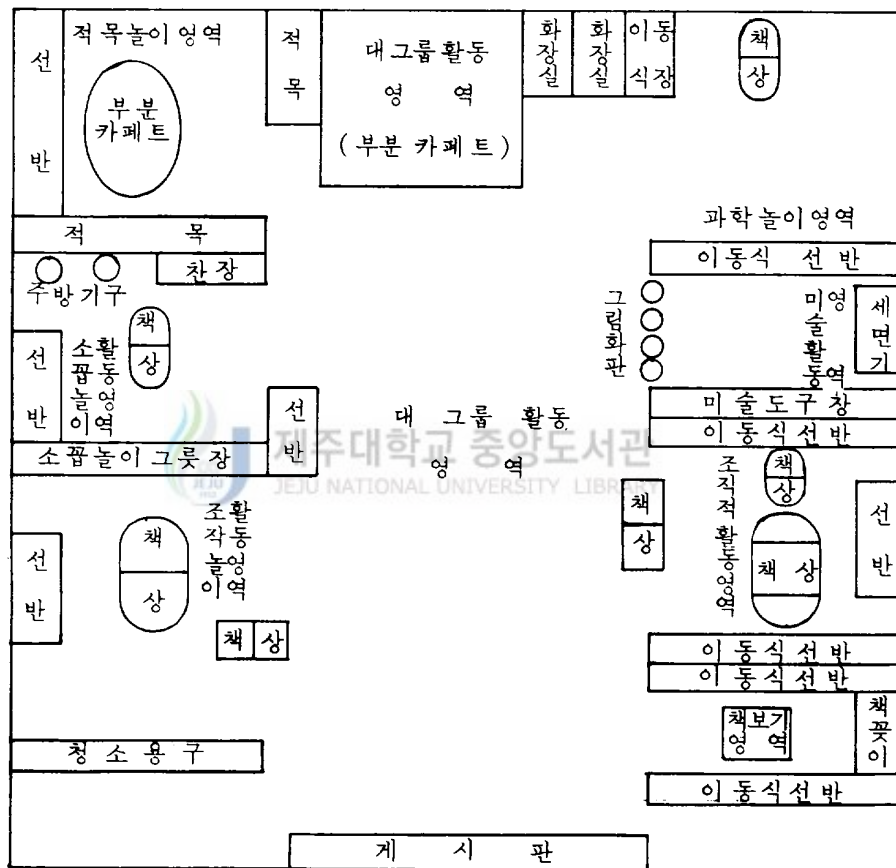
선반

적목놀이영역

부분 카페트

적목

대그룹활동 영역 (부분 카페트)

화장실

화장실

이동식장

책상

적 목

찬장

주방기구

책상

소꿉놀이 활동영역

선반

선반

소꿉놀이 그릇장

대 그룹 활동 영 역

제주대학교 중앙도서관
JEJU NATIONAL UNIVERSITY LIBRARY

과학놀이영역

이동식 선반

그림화판

미술 활동영역

세면기

미술도구 창

이동식선반

조직적 활동영역

책상

책상

책상

선반

선반

책상

조작놀이 활동영역

책상

이 동 식 선 반

이 동 식 선 반

책보기 영 역

책꽂이

청 소 용 구

이 동식선반

게 시 판